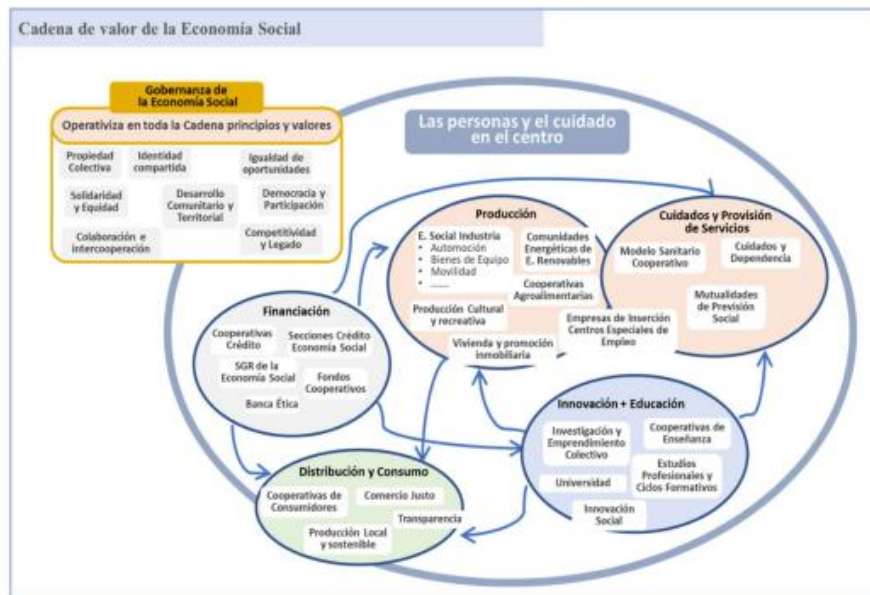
Cadena de valor de la Economía Social

Gobernanza de la Economía Social

Operativiza en toda la Cadena principios y valores

Propiedad Colectiva

Identidad compartida

Igualdad de oportunidades

Solidaridad y Equidad

Desarrollo Comunitario y Territorial

Democracia y Participación

Colaboración e intercooperación

Competitividad y Legado

Las personas y el cuidado en el centro

Producción

E. Social Industria
• Automoción
• Bienes de Equipo
• Movilidad
• ......

Comunidades Energéticas de E. Renovables

Cooperativas Agroalimentarias

Producción Cultural y recreativa

Empresas de Inserción Centros Especiales de Empleo

Vivienda y promoción inmobiliaria

Cuidados y Provisión de Servicios

Modelo Sanitario Cooperativo

Cuidados y Dependencia

Mutualidades de Previsión Social

Financiación

Cooperativas Crédito

Secciones Crédito Economía Social

SGR de la Economía Social

Fondos Cooperativos

Banca Ética

Innovación + Educación

Investigación y Emprendimiento Colectivo

Cooperativas de Enseñanza

Universidad

Estudios Profesionales y Ciclos Formativos

Innovación Social

Distribución y Consumo

Cooperativas de Consumidores

Comercio Justo

Transparencia

Producción Local y sostenible